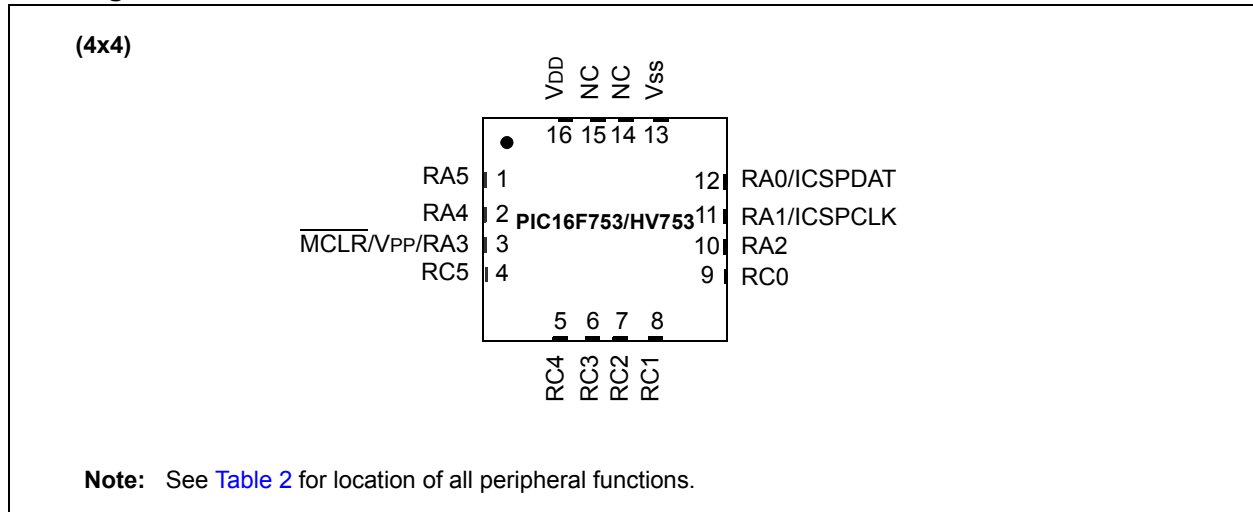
(4x4)

VDD NC NC Vss

16 15 14 13

RA5 1
RA4 2
$\overline{MCLR}$/VPP/RA3 3
RC5 4

PIC16F753/HV753

12 RA0/ICSPDAT
11 RA1/ICSPCLK
10 RA2
9 RC0

5 6 7 8

RC4 RC3 RC2 RC1

Note: See Table 2 for location of all peripheral functions.